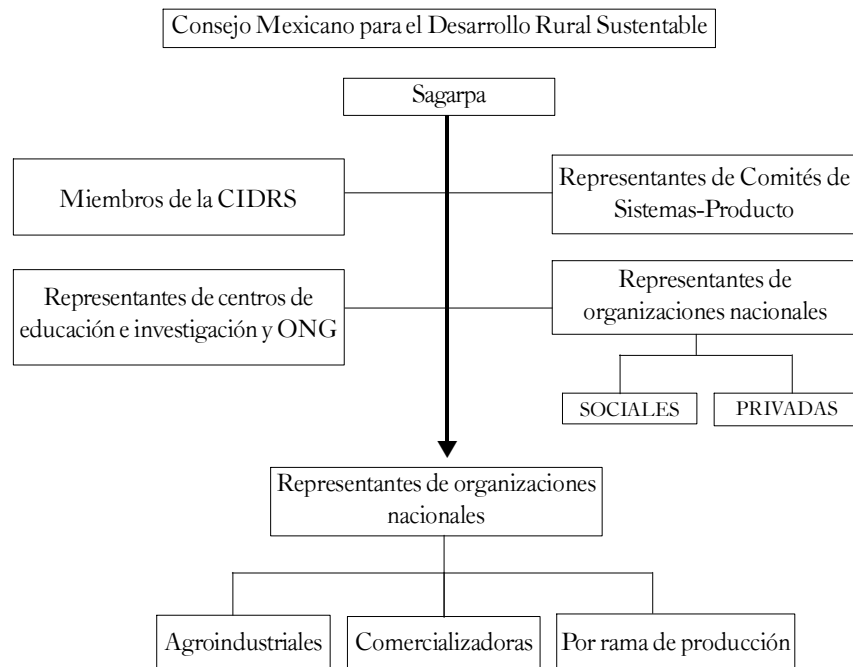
Consejo Mexicano para el Desarrollo Rural Sustentable

Sagarpa

Miembros de la CIDRS

Representantes de Comités de Sistemas-Producto

Representantes de centros de educación e investigación y ONG

Representantes de organizaciones nacionales

SOCIALES

PRIVADAS

Representantes de organizaciones nacionales

Agroindustriales

Comercializadoras

Por rama de producción